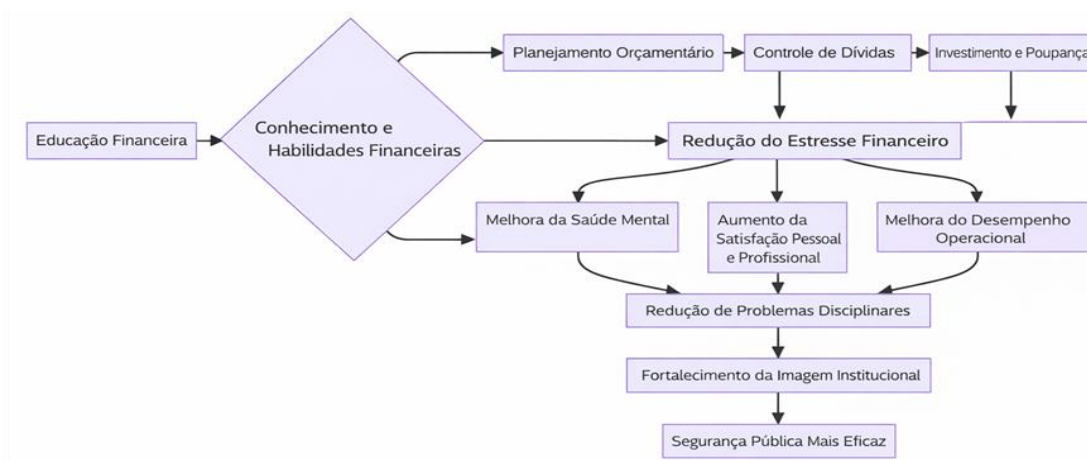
Educação Financeira

Conhecimento e Habilidades Financeiras

Planejamento Orçamentário

Controle de Dívidas

Investimento e Poupança

Redução do Estresse Financeiro

Melhora da Saúde Mental

Aumento da Satisfação Pessoal e Profissional

Melhora do Desempenho Operacional

Redução de Problemas Disciplinares

Fortalecimento da Imagem Institucional

Segurança Pública Mais Eficaz